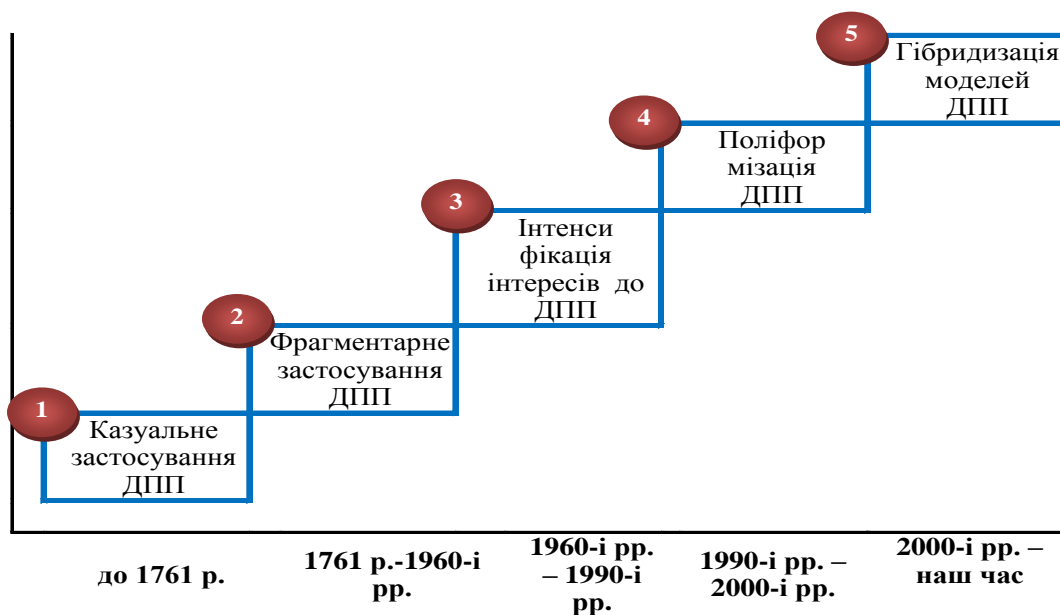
5

Гібридизація моделей ДПП

4

Поліфор мізація ДПП

3

Інтенси фікація інтересів до ДПП

2

Фрагментарне застосування ДПП

1

Казуальне застосування ДПП

до 1761 р.

1761 р.-1960-і рр.

1960-і рр. – 1990-і рр.

1990-і рр. – 2000-і рр.

2000-і рр. – наш час